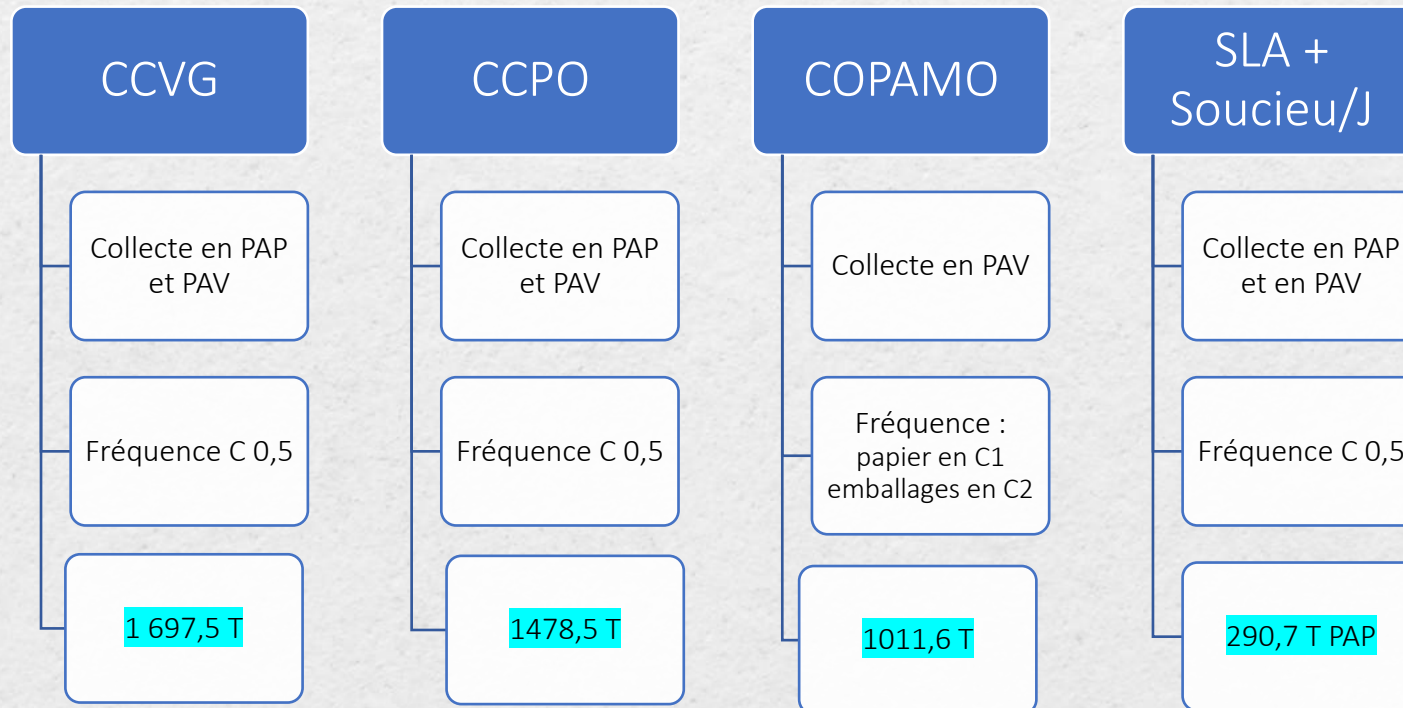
CCVG

Collecte en PAP et PAV

Fréquence C 0,5

1 697,5 T

CCPO

Collecte en PAP et PAV

Fréquence C 0,5

1478,5 T

COPAMO

Collecte en PAV

Fréquence : papier en C1 emballages en C2

1011,6 T

SLA + Soucieu/J

Collecte en PAP et en PAV

Fréquence C 0,5

290,7 T PAP